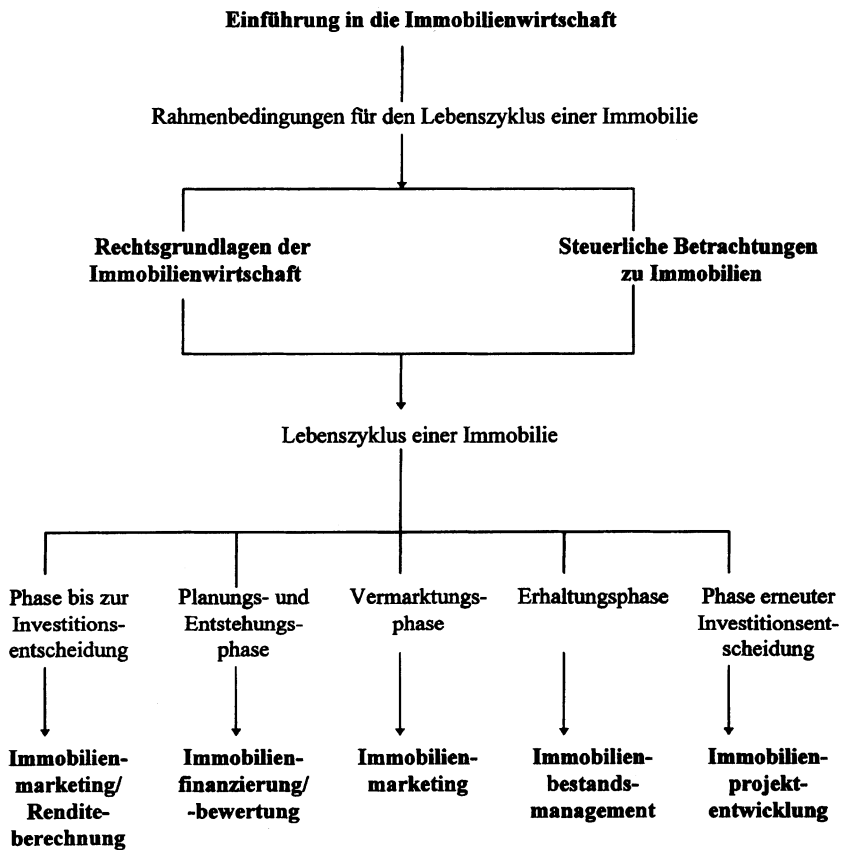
Einführung in die Immobilienwirtschaft

Rahmenbedingungen für den Lebenszyklus einer Immobilie

Rechtsgrundlagen der Immobilienwirtschaft

Steuerliche Betrachtungen zu Immobilien

Lebenszyklus einer Immobilie

Phase bis zur Investitionsentscheidung

Immobilienmarketing/ Renditeberechnung

Planungs- und Entstehungsphase

Immobilienfinanzierung/ -bewertung

Vermarktungsphase

Immobilienmarketing

Erhaltungsphase

Immobilienbestandsmanagement

Phase erneuter Investitionsentscheidung

Immobilienprojektentwicklung